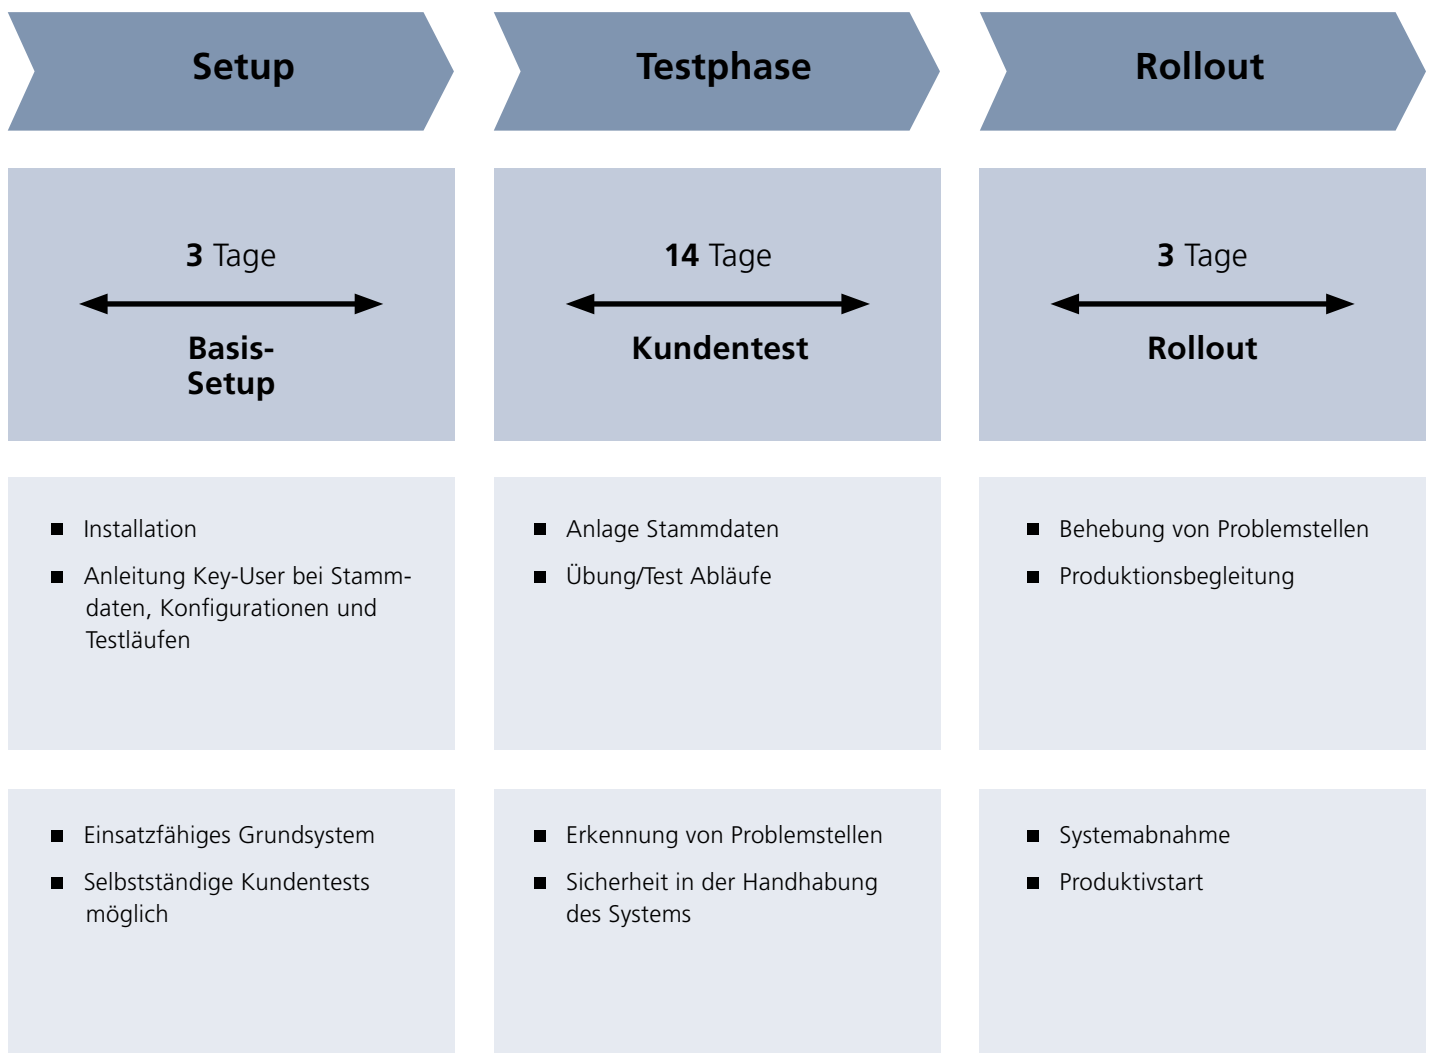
Setup

3 Tage

Basis-Setup

- Installation
- Anleitung Key-User bei Stammdaten, Konfigurationen und Testläufen

- Einsatzfähiges Grundsystem
- Selbstständige Kundentests möglich

Testphase

14 Tage

Kundentest

- Anlage Stammdaten
- Übung/Test Abläufe

- Erkennung von Problemstellen
- Sicherheit in der Handhabung des Systems

Rollout

3 Tage

Rollout

- Behebung von Problemstellen
- Produktionsbegleitung

- Systemabnahme
- Produktivstart